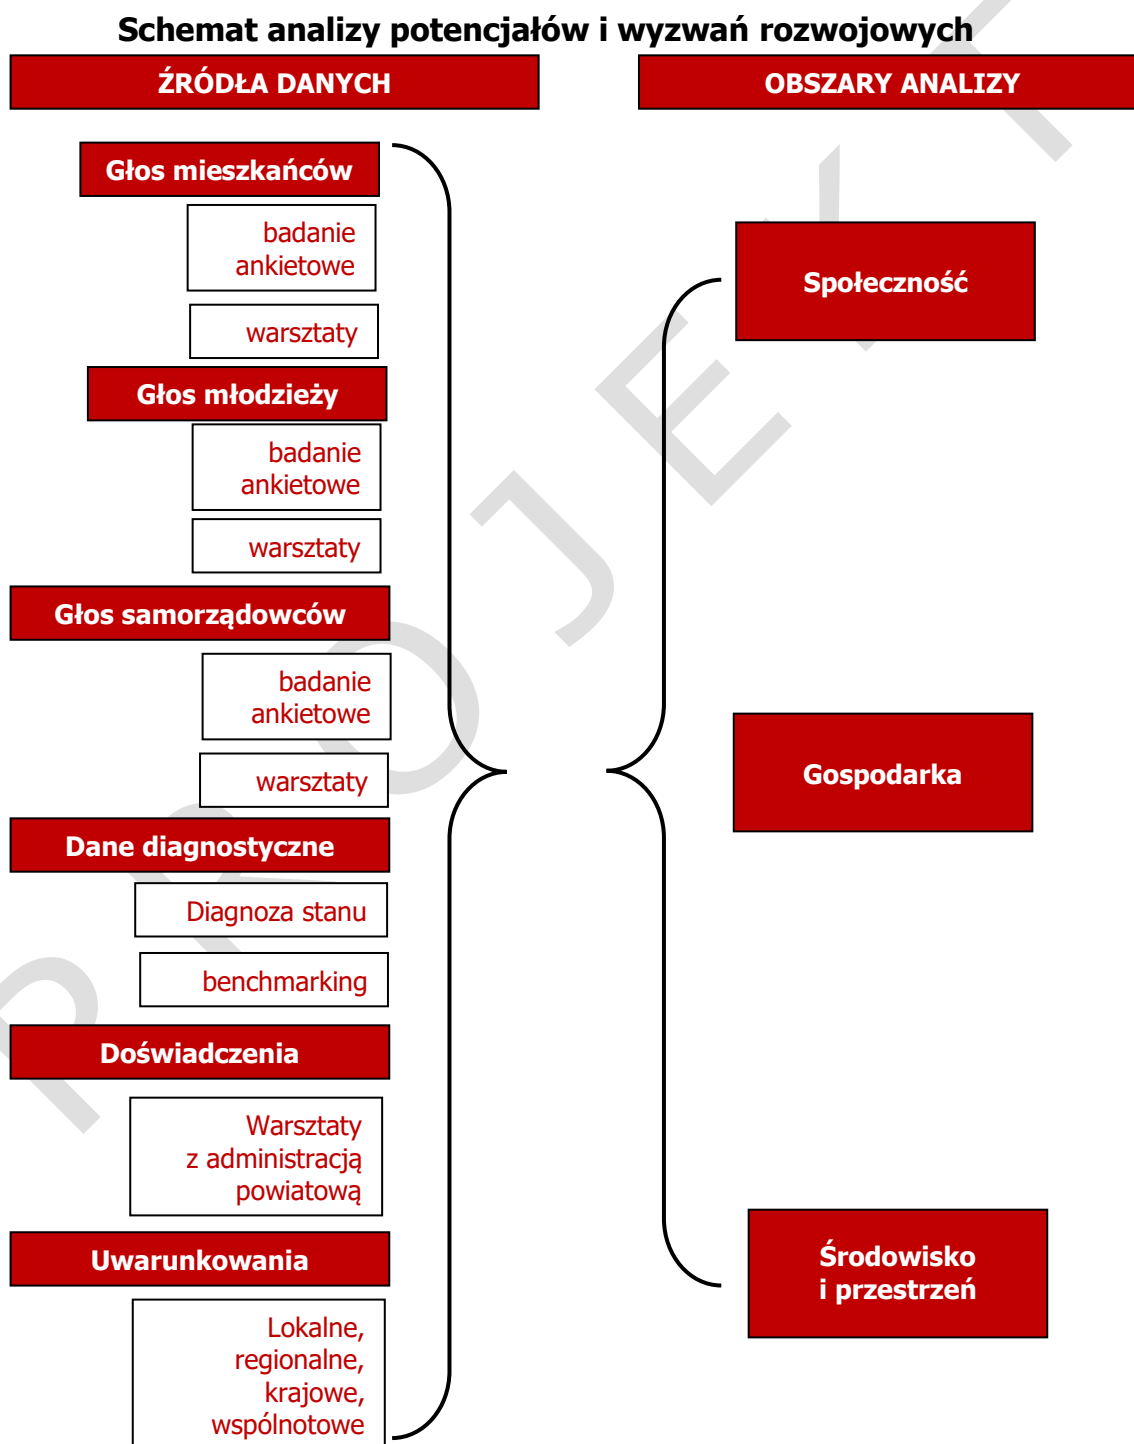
Schemat analizy potencjałów i wyzwań rozwojowych

ŹRÓDŁA DANYCH

OBSZARY ANALIZY

Głos mieszkańców

badanie ankietowe

warsztaty

Głos młodzieży

badanie ankietowe

warsztaty

Głos samorządowców

badanie ankietowe

warsztaty

Dane diagnostyczne

Diagnoza stanu

benchmarking

Doświadczenia

Warsztaty z administracją powiatową

Uwarunkowania

Lokalne, regionalne, krajowe, wspólnotowe

Społeczność

Gospodarka

Środowisko i przestrzeń

PROJEKT